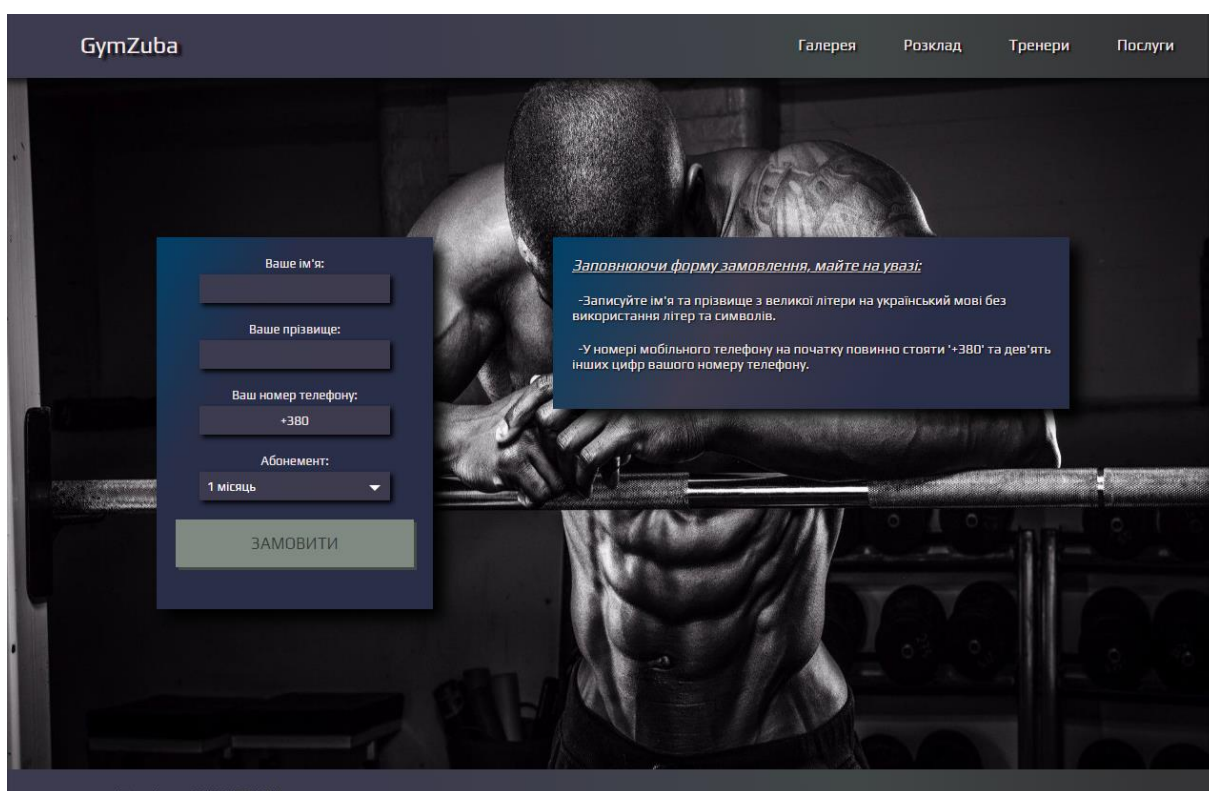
GymZuba

Галерея Розклад Тренери Послуги

Ваше ім'я:

Ваше прізвище:

Ваш номер телефону:

+380

Абонемент:

1 місяць

ЗАМОВИТИ

Заповнюючи форму замовлення, майте на увазі:

-Записуйте ім'я та прізвище з великої літери на український мові без використання літер та символів.

-У номері мобільного телефону на початку повинно стояти '+380' та дев'ять інших цифр вашого номеру телефону.